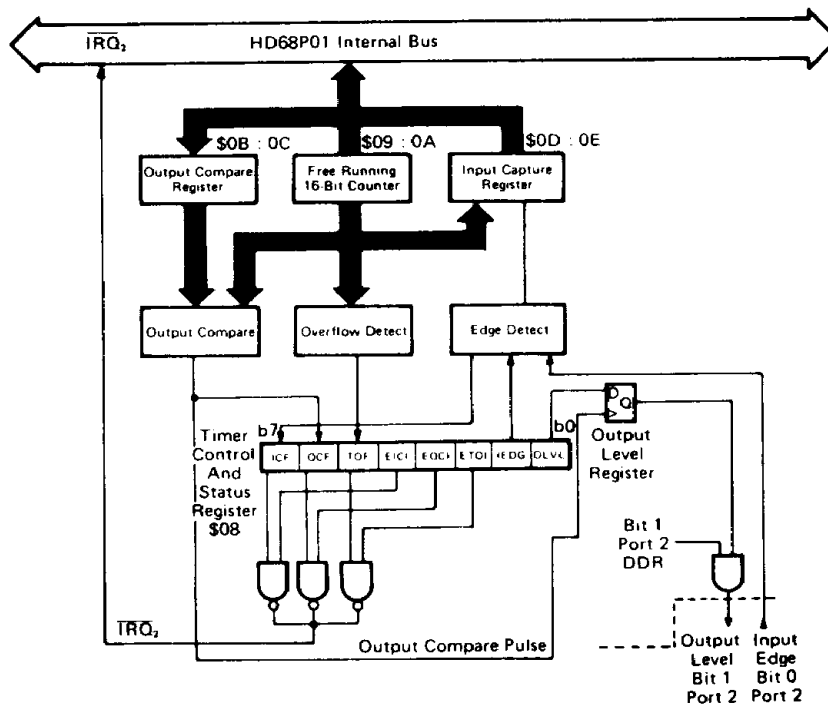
$\overline{IRQ_2}$

HD68P01 Internal Bus

$0B : 0C

$09 : 0A

$0D : 0E

Output Compare Register

Free Running 16-Bit Counter

Input Capture Register

Output Compare

Overflow Detect

Edge Detect

D

Q

b7

b0

Timer Control And Status Register $08

| ICF | OCF | TOF | EICI | EOCI | ETOI | IEDG | OLVL |
|---|---|---|---|---|---|---|---|

Output Level Register

Bit 1 Port 2 DDR

$\overline{IRQ_2}$

Output Compare Pulse

Output Level Bit 1 Port 2

Input Edge Bit 0 Port 2